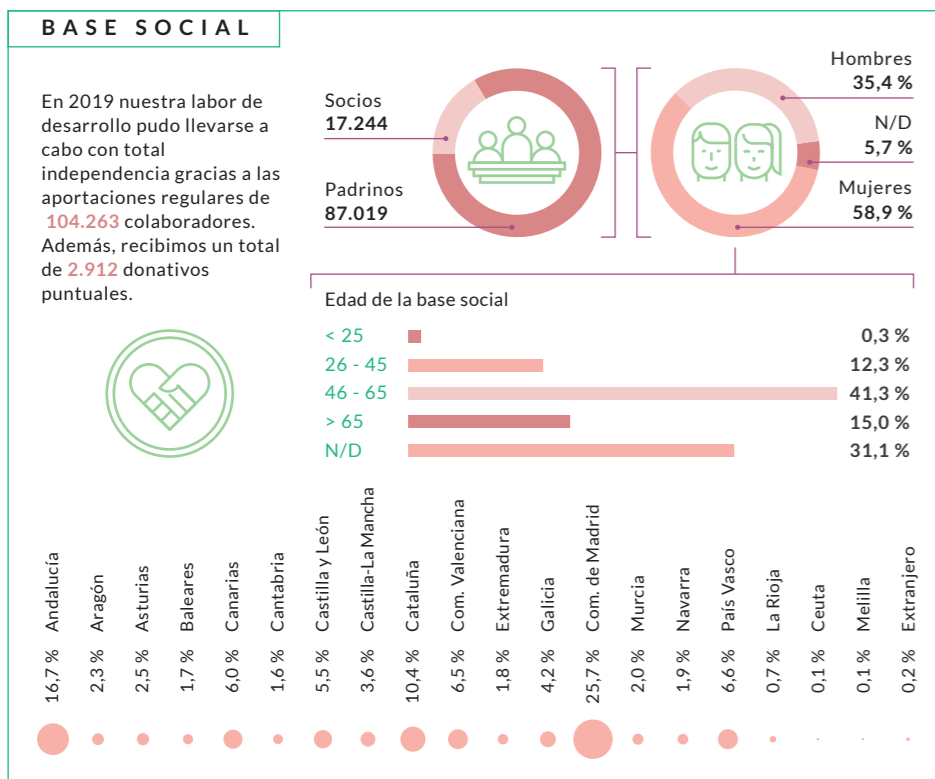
BASE SOCIAL

En 2019 nuestra labor de desarrollo pudo llevarse a cabo con total independencia gracias a las aportaciones regulares de 104.263 colaboradores. Además, recibimos un total de 2.912 donativos puntuales.

Socios
17.244

Padrinos
87.019

Hombres
35,4 %

N/D
5,7 %

Mujeres
58,9 %

Edad de la base social

| | |
|---|---|
| < 25 | 0,3 % |
| 26 - 45 | 12,3 % |
| 46 - 65 | 41,3 % |
| > 65 | 15,0 % |
| N/D | 31,1 % |

| | |
|---|---|
| Andalucía | 16,7 % |
| Aragón | 2,3 % |
| Asturias | 2,5 % |
| Baleares | 1,7 % |
| Canarias | 6,0 % |
| Cantabria | 1,6 % |
| Castilla y León | 5,5 % |
| Castilla-La Mancha | 3,6 % |
| Cataluña | 10,4 % |
| Com. Valenciana | 6,5 % |
| Extremadura | 1,8 % |
| Galicia | 4,2 % |
| Com. de Madrid | 25,7 % |
| Murcia | 2,0 % |
| Navarra | 1,9 % |
| País Vasco | 6,6 % |
| La Rioja | 0,7 % |
| Ceuta | 0,1 % |
| Melilla | 0,1 % |
| Extranjero | 0,2 % |